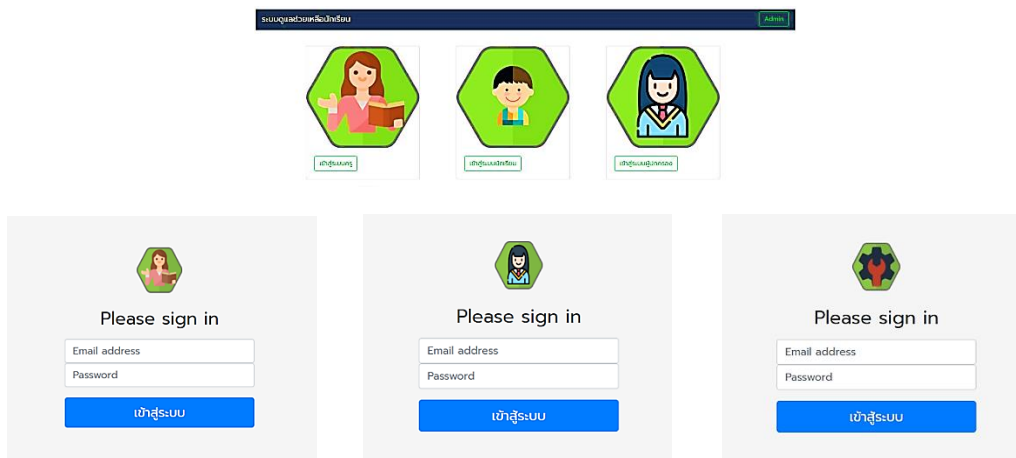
ระบบดูแลช่วยเหลือนักเรียน

Admin

เข้าสู่ระบบครู

เข้าสู่ระบบนักเรียน

เข้าสู่ระบบผู้ปกครอง

Please sign in

Email address

Password

เข้าสู่ระบบ

Please sign in

Email address

Password

เข้าสู่ระบบ

Please sign in

Email address

Password

เข้าสู่ระบบ